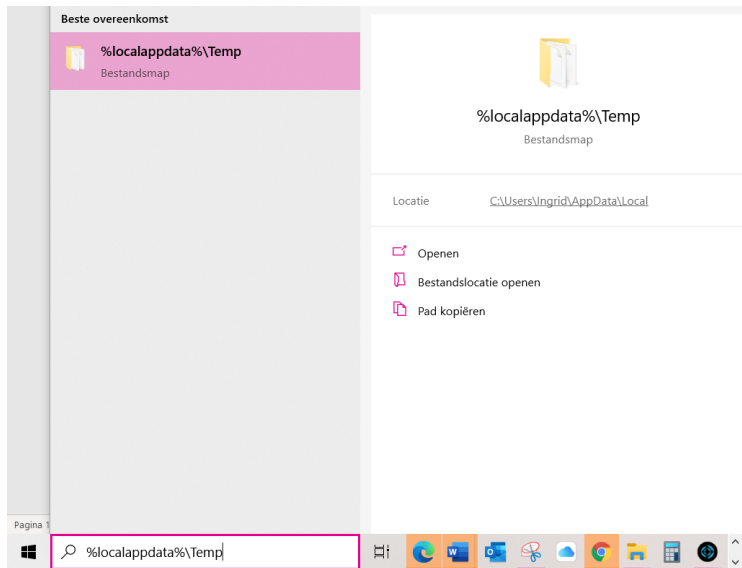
Beste overeenkomst

%localappdata%\Temp
Bestandsmap

%localappdata%\Temp
Bestandsmap

Locatie C:\Users\Ingrid\AppData\Local

Openen

Bestandslocatie openen

Pad kopiëren

Pagina 1

%localappdata%\Temp